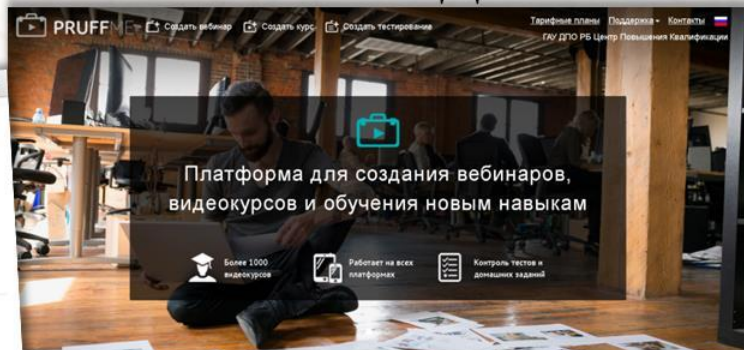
PRUFFME Создать вебинар Создать курс Создать тестирование

Тарифные планы Поддержка Контакты

ГАУ ДПО РБ Центр Повышения Квалификации

Платформа для создания вебинаров, видеокурсов и обучения новым навыкам

Более 1000 видеокурсов

Работает на всех платформах

Контроль тестов и домашних заданий